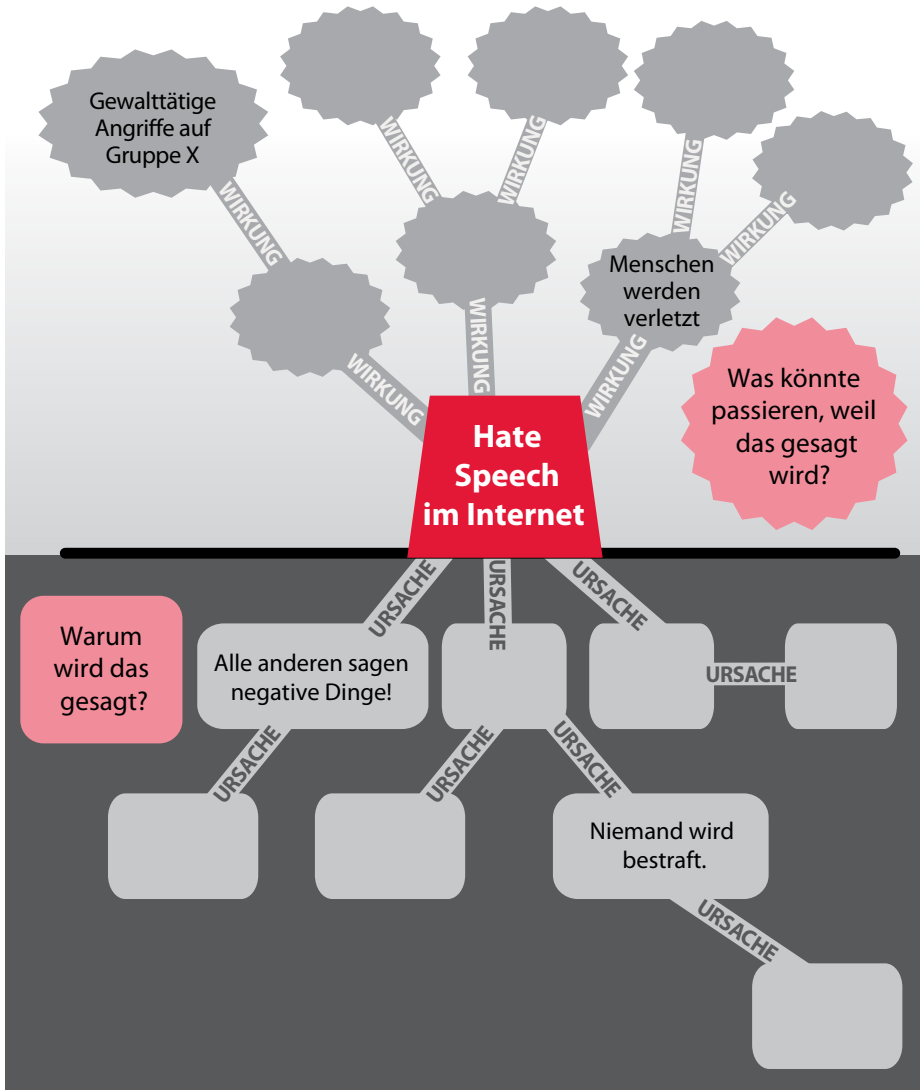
Gewalttätige Angriffe auf Gruppe X

WIRKUNG

WIRKUNG

WIRKUNG

WIRKUNG

WIRKUNG

WIRKUNG

Menschen werden verletzt

WIRKUNG

WIRKUNG

Was könnte passieren, weil das gesagt wird?

Hate Speech im Internet

URSACHE

URSACHE

URSACHE

Warum wird das gesagt?

Alle anderen sagen negative Dinge!

URSACHE

URSACHE

URSACHE

URSACHE

Niemand wird bestraft.

URSACHE